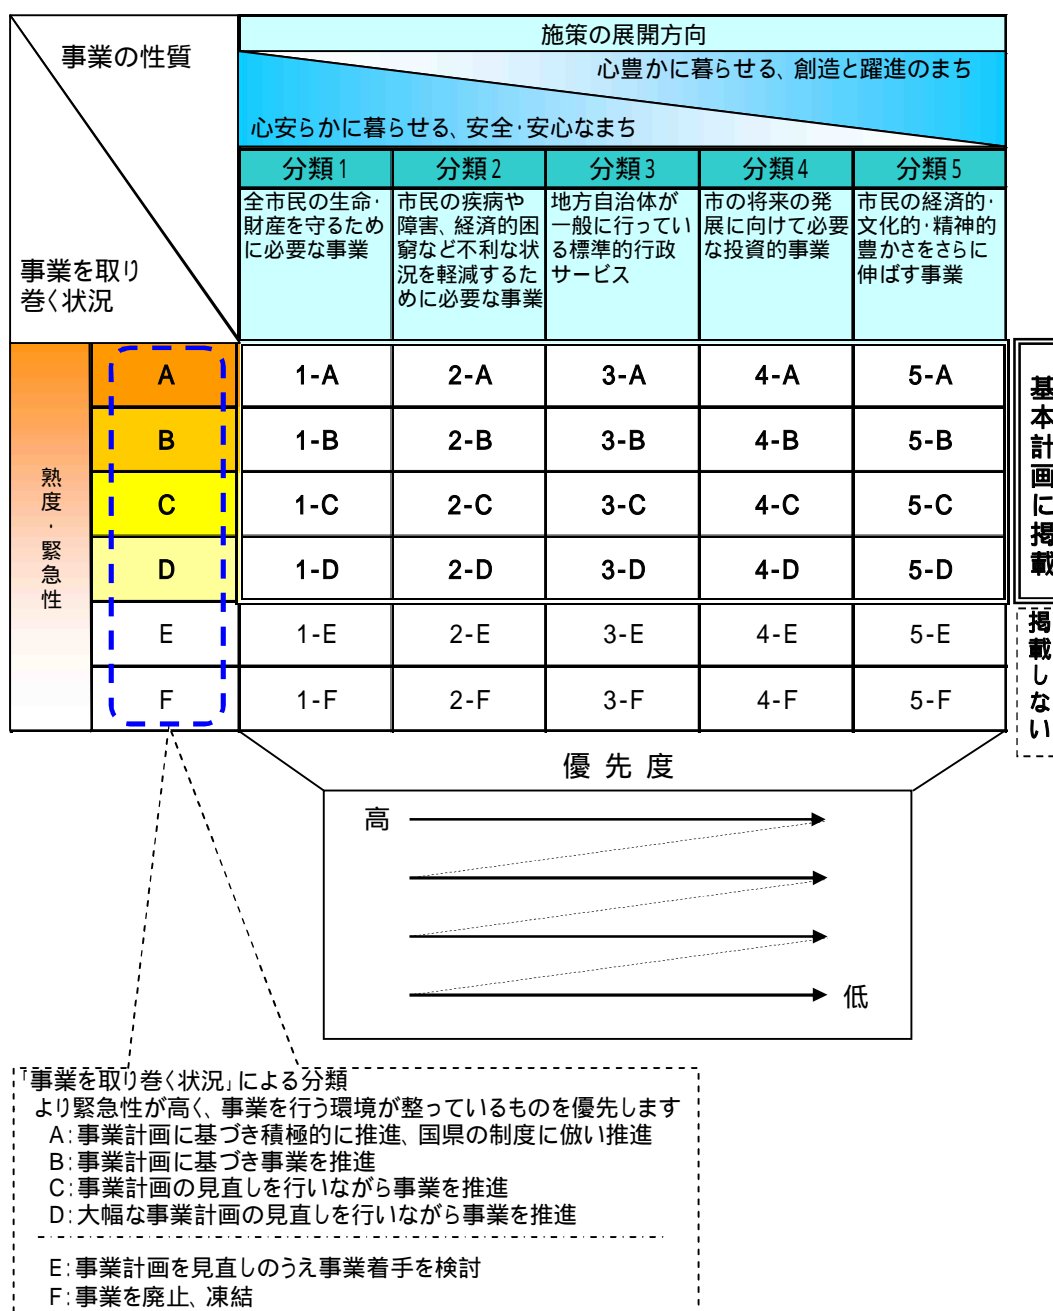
事業の性質

事業を取り巻く状況

施策の展開方向

心豊かに暮らせる、創造と躍進のまち

心安らかに暮らせる、安全・安心なまち

| 分類1 | 分類2 | 分類3 | 分類4 | 分類5 |
|---|---|---|---|---|
| 全市民の生命・財産を守るために必要な事業 | 市民の疾病や障害、経済的困窮など不利な状況を軽減するために必要な事業 | 地方自治体が一般に行っている標準的行政サービス | 市の将来の発展に向けて必要な投資的事業 | 市民の経済的・文化的・精神的豊かさをさらに伸ばす事業 |

熟度・緊急性

| | 分類1 | 分類2 | 分類3 | 分類4 | 分類5 |
|---|---|---|---|---|---|
| A | 1-A | 2-A | 3-A | 4-A | 5-A |
| B | 1-B | 2-B | 3-B | 4-B | 5-B |
| C | 1-C | 2-C | 3-C | 4-C | 5-C |
| D | 1-D | 2-D | 3-D | 4-D | 5-D |
| E | 1-E | 2-E | 3-E | 4-E | 5-E |
| F | 1-F | 2-F | 3-F | 4-F | 5-F |

基本計画に掲載

掲載しない

優先度

高

低

「事業を取り巻く状況」による分類
より緊急性が高く、事業を行う環境が整っているものを優先します
A:事業計画に基づき積極的に推進、国県の制度に倣い推進
B:事業計画に基づき事業を推進
C:事業計画の見直しを行いながら事業を推進
D:大幅な事業計画の見直しを行いながら事業を推進

E:事業計画を見直しのうえ事業着手を検討
F:事業を廃止、凍結